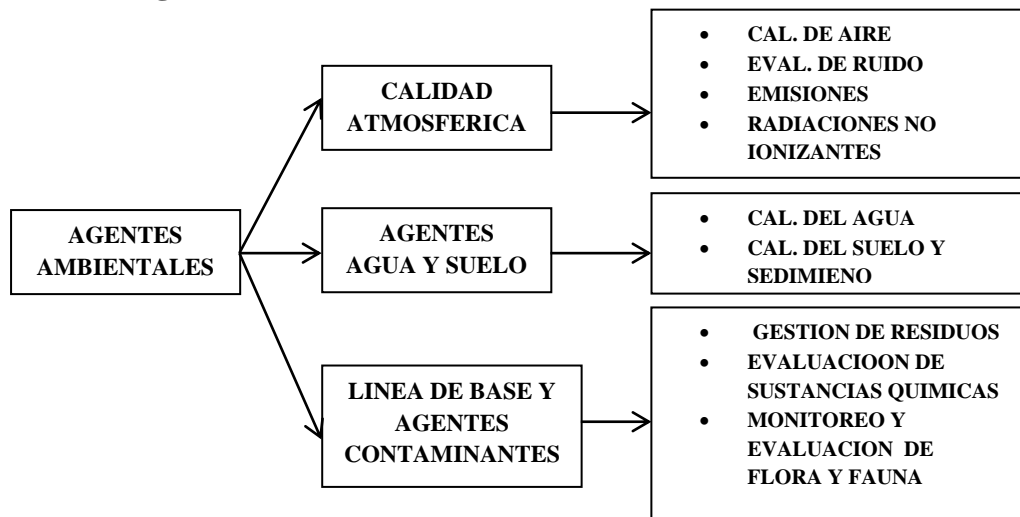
AGENTES AMBIENTALES

CALIDAD ATMOSFERICA

- CAL. DE AIRE
- EVAL. DE RUIDO
- EMISIONES
- RADIACIONES NO IONIZANTES

AGENTES AGUA Y SUELO

- CAL. DEL AGUA
- CAL. DEL SUELO Y SEDIMIENO

LINEA DE BASE Y AGENTES CONTAMINANTES

- GESTION DE RESIDUOS
- EVALUACIOON DE SUSTANCIAS QUIMICAS
- MONITOREO Y EVALUACION DE FLORA Y FAUNA